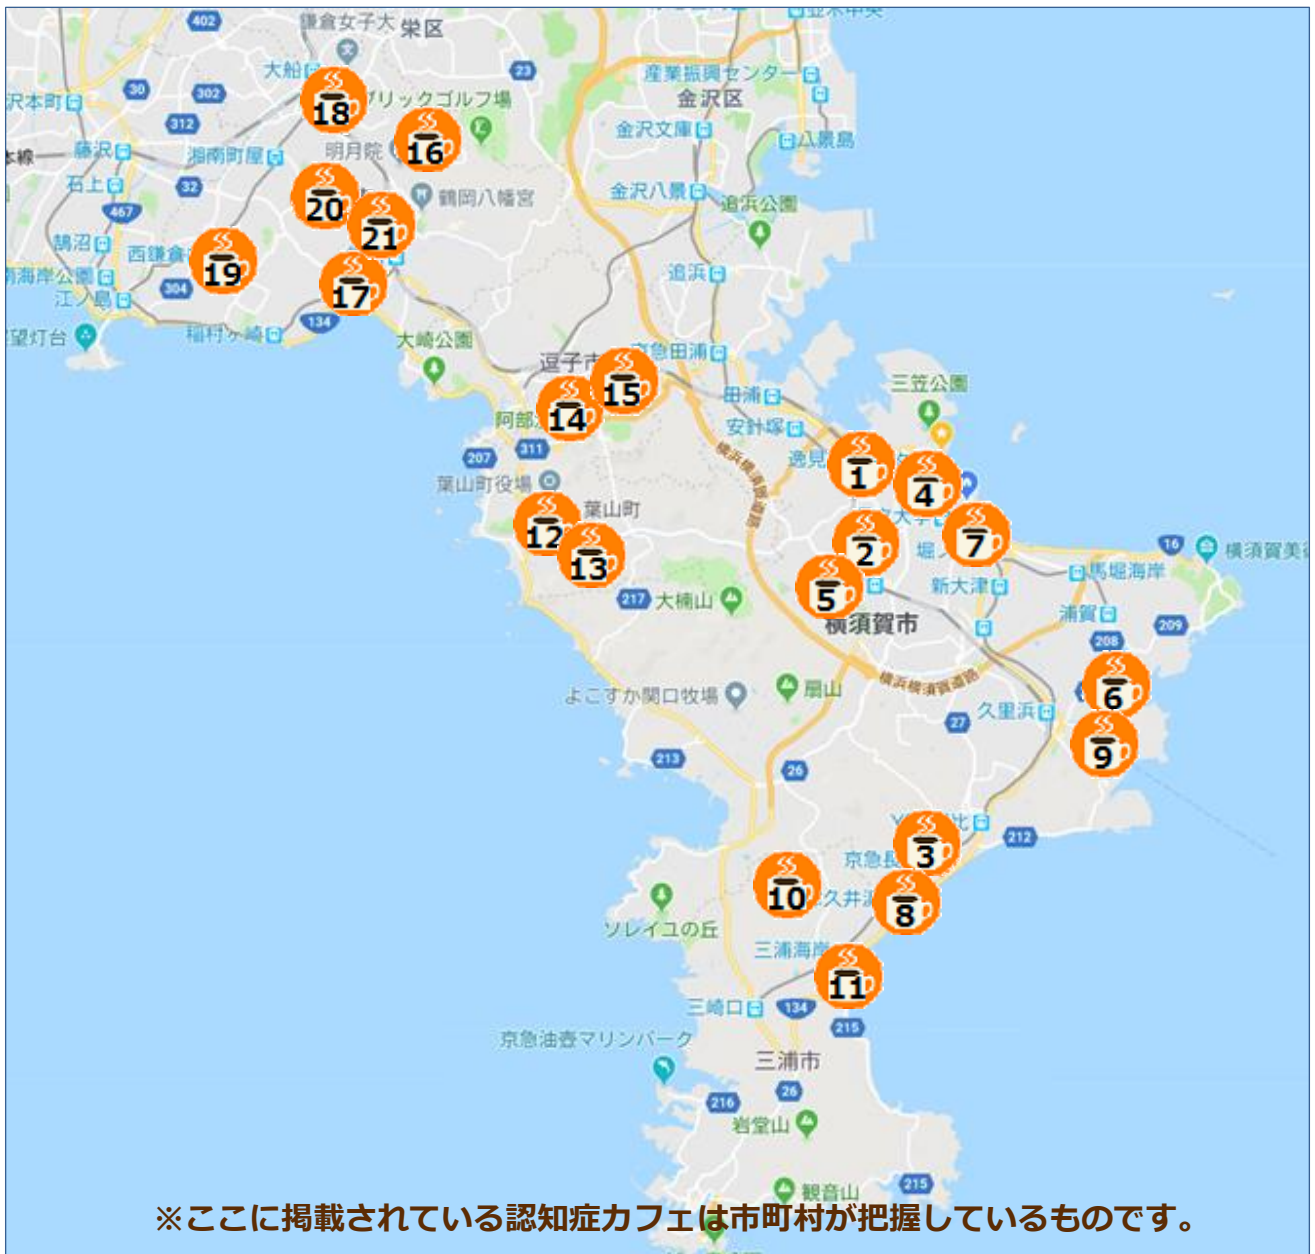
402
鎌倉女子大
栄区
大船
30
302
沢本町
18
リックゴルフ場
23
産業振興センター
金沢区
312
16
藤沢
湘南町屋
明月院
金沢文庫
八景島
32
20
鶴岡八幡宮
金沢八景
石上
467
21
追浜公園
鵠沼
西鎌倉
19
湘海岸公園
304
17
追浜
江ノ島
134
望灯台
稲村ヶ崎
大崎公園
逗子
15
京急田浦
14
三笠公園
阿部
田浦
311
安針塚
207
葉山町役場
逸見
1
4
葉山町
7
12
2
13
新大津
16
横須賀美術
馬堀海岸
217
大楠山
5
横須賀市
浦賀
208
209
6
よこすか関口牧場
衣笠山
横浜横須賀道路
27
久里浜
9
213
26
3
京急長
212
10
久井浜
8
ソレイユの丘
三浦海岸
11
三崎口
134
215
京急油壺マリンパーク
三浦市
26
216
岩堂山
観音山
215
※ここに掲載されている認知症カフェは市町村が把握しているものです。